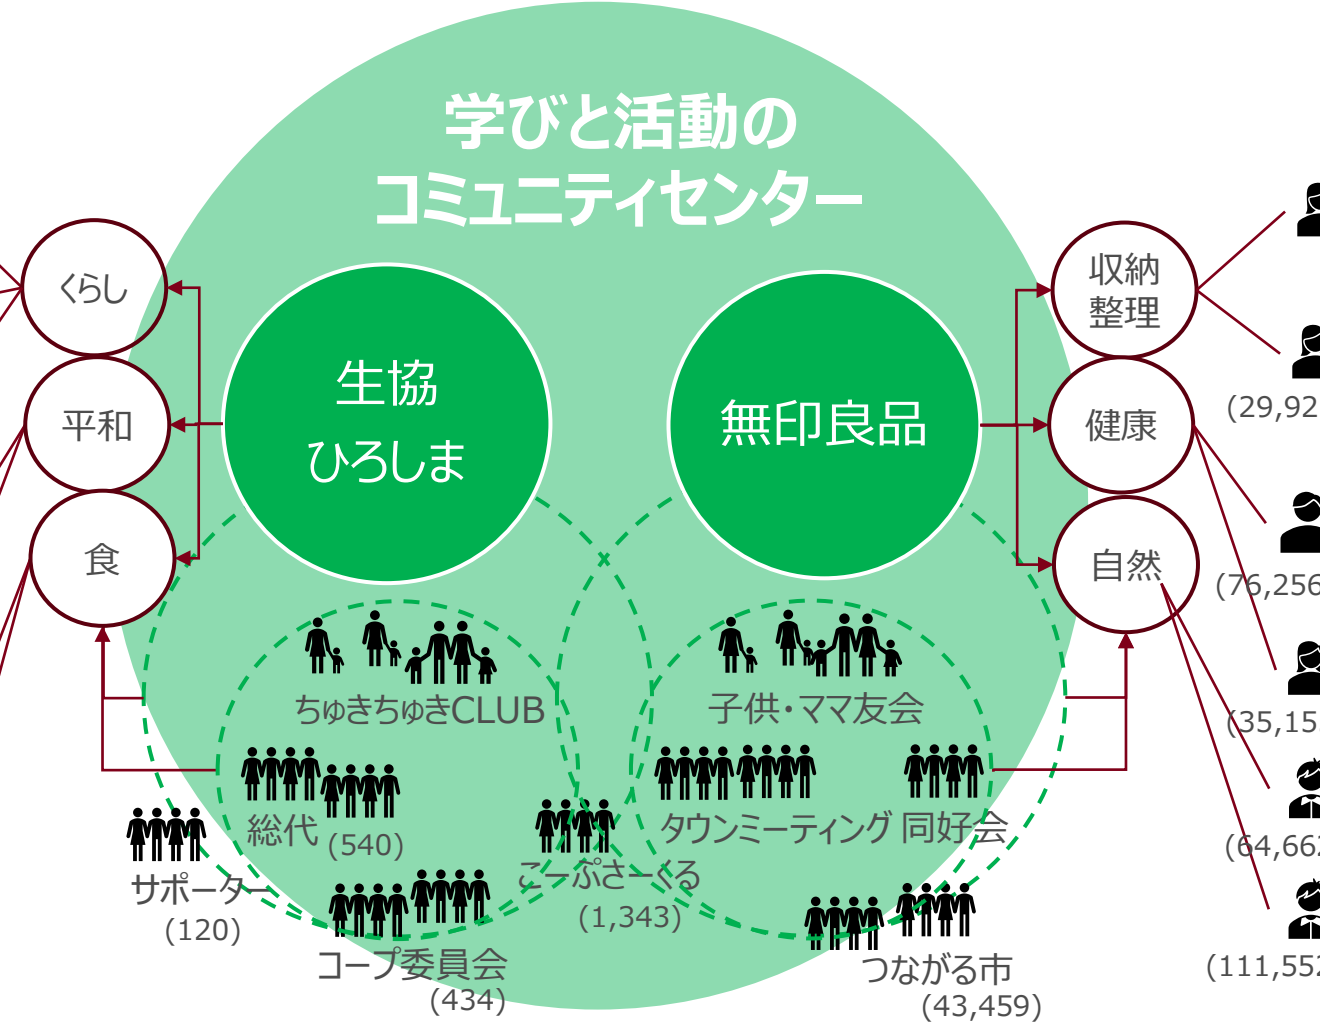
学びと活動の
コミュニティセンター

くらし

平和

食

生協
ひろしま

無印良品

収納
整理

健康

自然

ちゅきちゅきCLUB

子供・ママ友会

総代 (540)

タウンミーティング 同好会

サポーター
(120)

こーぷさーくる
(1,343)

コープ委員会
(434)

つながる市
(43,459)

(29,92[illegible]

(76,256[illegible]

(35,15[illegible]

(64,66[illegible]

(111,552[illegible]